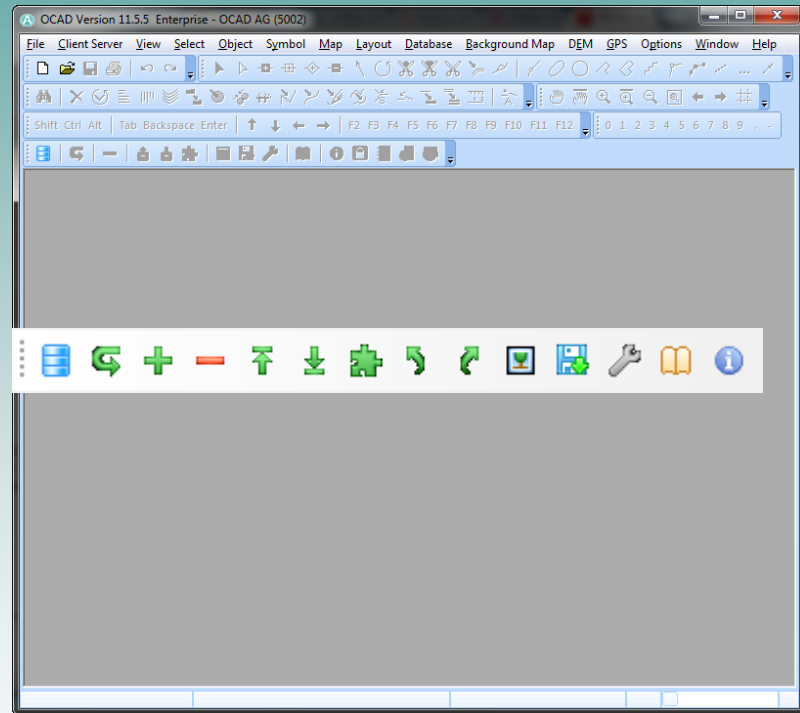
OCAD Version 11.5.5 Enterprise - OCAD AG (5002)

File Client Server View Select Object Symbol Map Layout Database Background Map DEM GPS Options Window Help

Shift Ctrl Alt Tab Backspace Enter F2 F3 F4 F5 F6 F7 F8 F9 F10 F11 F12 0 1 2 3 4 5 6 7 8 9 . -